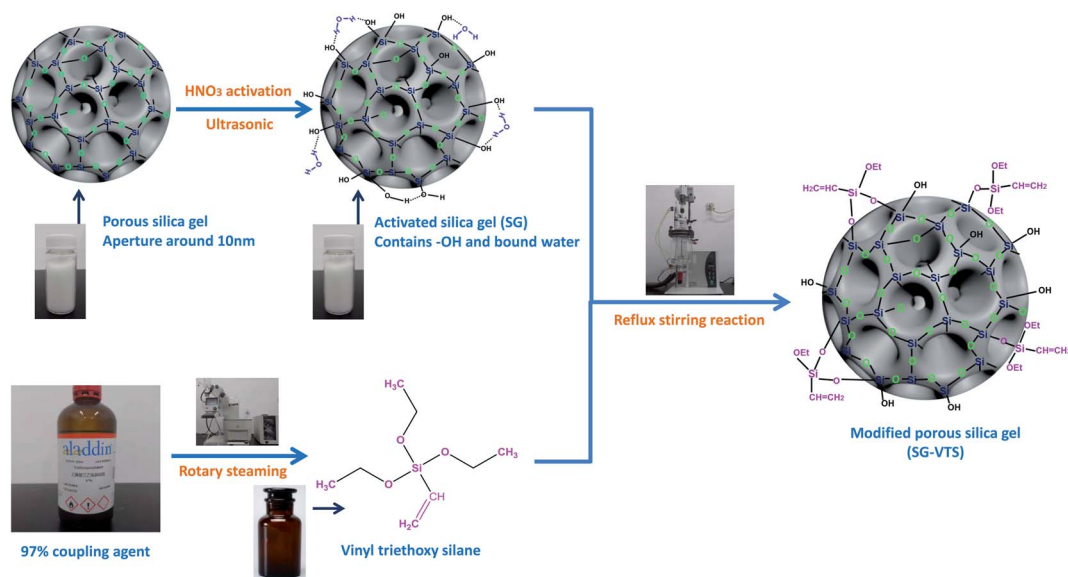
Si Si Si Si Si Si Si Si Si Si Si Si Si Si Si Si

$HNO_3$ activation
Ultrasonic

Porous silica gel
Aperture around 10nm

O H H OH OH O H H OH OH HO OH OH HO OH HO HO O H H OH HO O H H OH O H H
Si Si Si Si Si Si Si Si Si Si Si Si Si Si Si Si

Activated silica gel (SG)
Contains -OH and bound water

Reflux stirring reaction

OEt
$H_2C{=}HC$ Si O
OEt O Si $CH{=}CH_2$ OEt
OH OH OH OH HO OH OH
OEt O Si $CH{=}CH_2$ OEt
OEt O Si $CH{=}CH_2$
OH OH
Si Si Si Si Si Si Si Si Si Si Si Si Si Si Si Si

Modified porous silica gel
(SG-VTS)

aladdin

97% coupling agent

Rotary steaming

$H_3C$
O
O Si O $CH_3$
$H_3C$ CH
$H_2C$

Vinyl triethoxy silane